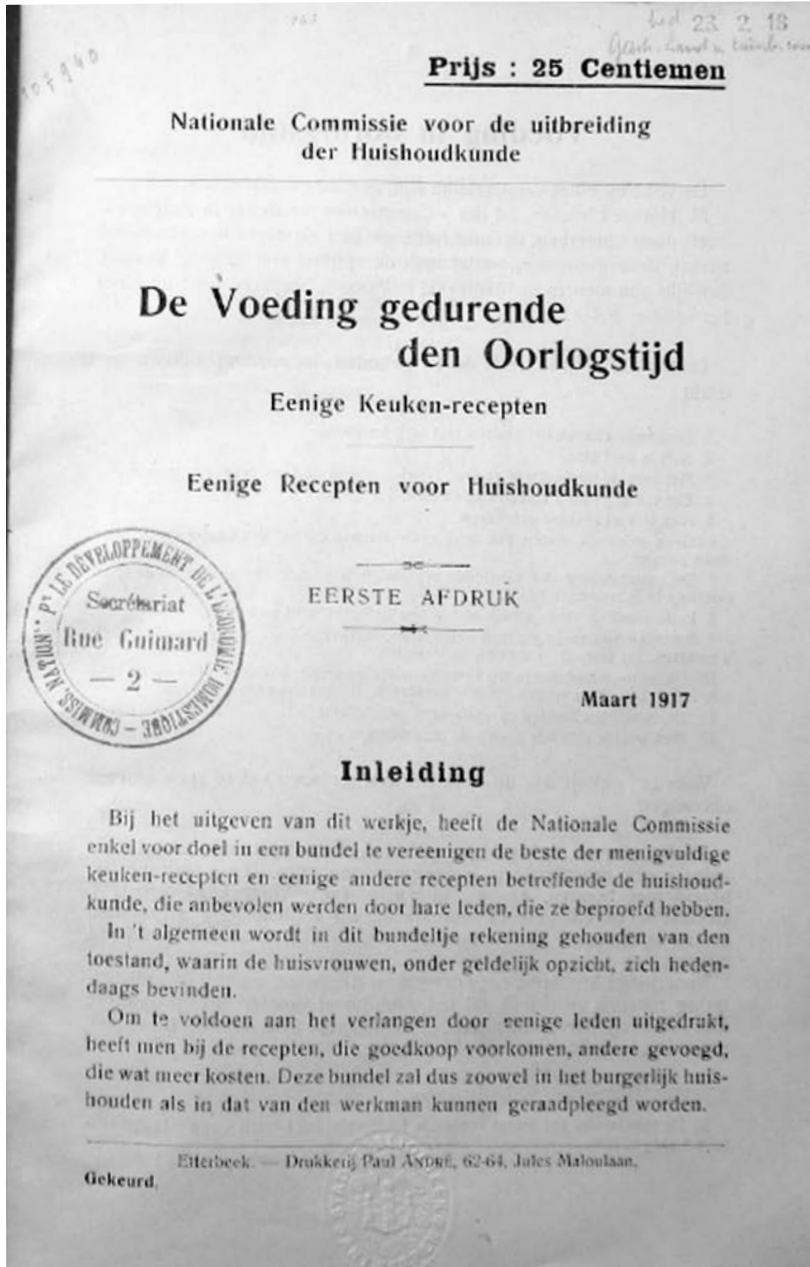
107940

763

bed 23. 2. 18
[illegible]

Prijs : 25 Centiemen

Nationale Commissie voor de uitbreiding der Huishoudkunde

De Voeding gedurende den Oorlogstijd

Eenige Keuken-recepten

Eenige Recepten voor Huishoudkunde

Secrétariat
Rue Guimard
— 2 —
COMMISS. NATION. Pr LE DÉVELOPPEMENT DE L'ÉCONOMIE DOMESTIQUE

EERSTE AFDRUK

Maart 1917

Inleiding

Bij het uitgeven van dit werkje, heeft de Nationale Commissie enkel voor doel in een bundel te vereenigen de beste der menigvuldige keuken-recepten en eenige andere recepten betreffende de huishoudkunde, die anbevolen werden door hare leden, die ze beproefd hebben.

In 't algemeen wordt in dit bundeltje rekening gehouden van den toestand, waarin de huisvrouwen, onder geldelijk opzicht, zich hedendaags bevinden.

Om te voldoen aan het verlangen door eenige leden uitgedrukt, heeft men bij de recepten, die goedkoop voorkomen, andere gevoegd, die wat meer kosten. Deze bundel zal dus zoowel in het burgerlijk huishouden als in dat van den werkman kunnen geraadpleegd worden.

Etterbeek. — Drukkerij Paul ANDRÉ, 62-64, Jules Maloulaan.

Gekeurd.